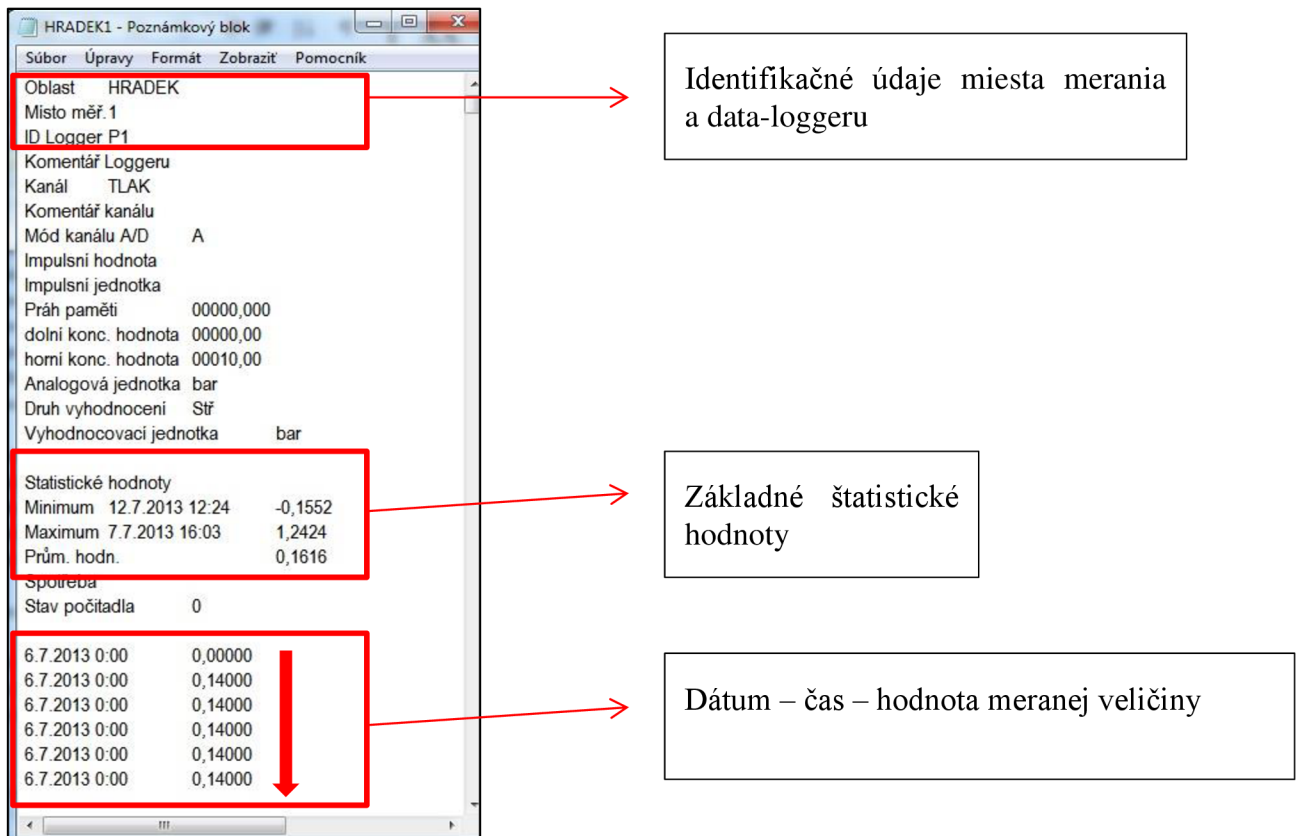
HRADEK1 - Poznámkový blok

Súbor Úpravy Formát Zobraziť Pomocník

Oblast HRADEK
Misto měř.1
ID Logger P1
Komentář Loggeru
Kanál TLAK
Komentář kanálu
Mód kanálu A/D A
Impulsní hodnota
Impulsní jednotka
Práh paměti 00000,000
dolní konc. hodnota 00000,00
horní konc. hodnota 00010,00
Analogová jednotka bar
Druh vyhodnocení Stř
Vyhodnocovací jednotka bar

Statistické hodnoty
Minimum 12.7.2013 12:24 -0,1552
Maximum 7.7.2013 16:03 1,2424
Prům. hodn. 0,1616
Spotřeba
Stav počitadla 0

6.7.2013 0:00 0,00000
6.7.2013 0:00 0,14000
6.7.2013 0:00 0,14000
6.7.2013 0:00 0,14000
6.7.2013 0:00 0,14000
6.7.2013 0:00 0,14000

Identifikačné údaje miesta merania a data-loggeru

Základné štatistické hodnoty

Dátum – čas – hodnota meranej veličiny